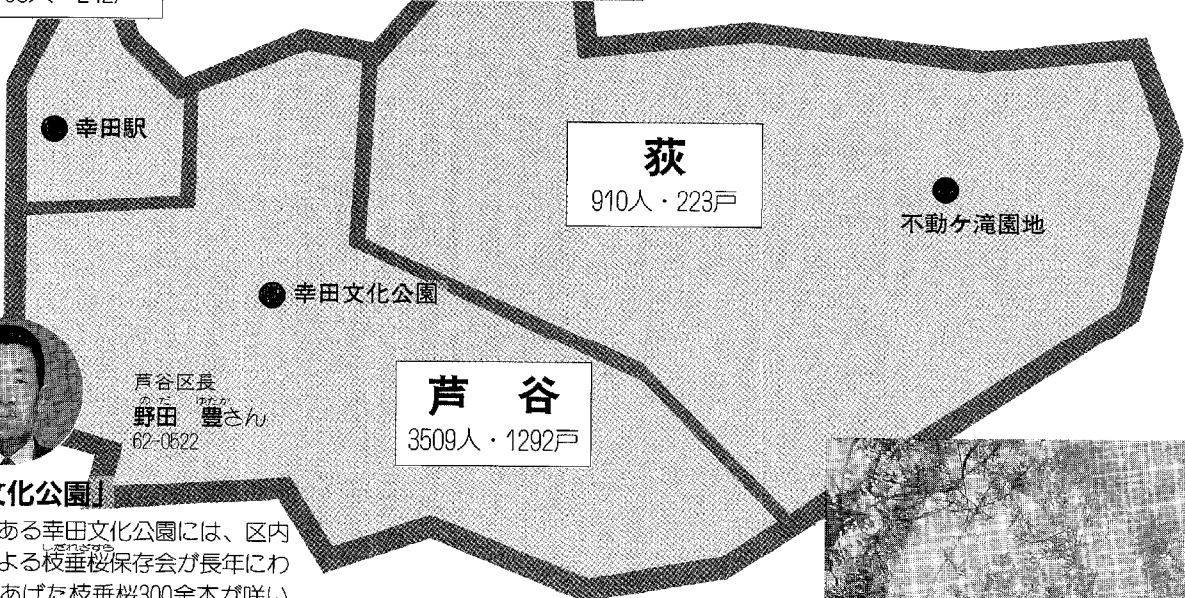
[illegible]人・2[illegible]戸

幸田駅

荻
910人・223戸

不動ケ滝園地

幸田文化公園

芦谷区長
野田　豊さん
62-0622

芦　谷
3509人・1292戸

文化公園」
ある幸田文化公園には、区内よる枝垂桜保存会が長年にわあげた枝垂桜300余本が咲い